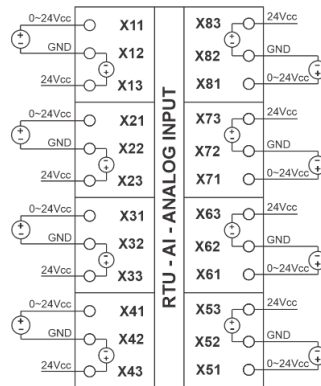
0~24Vcc
GND
24Vcc
X11
X12
X13
0~24Vcc
GND
24Vcc
X21
X22
X23
0~24Vcc
GND
24Vcc
X31
X32
X33
0~24Vcc
GND
24Vcc
X41
X42
X43

RTU - AI - ANALOG INPUT

X83
X82
X81
24Vcc
GND
0~24Vcc
X73
X72
X71
24Vcc
GND
0~24Vcc
X63
X62
X61
24Vcc
GND
0~24Vcc
X53
X52
X51
24Vcc
GND
0~24Vcc